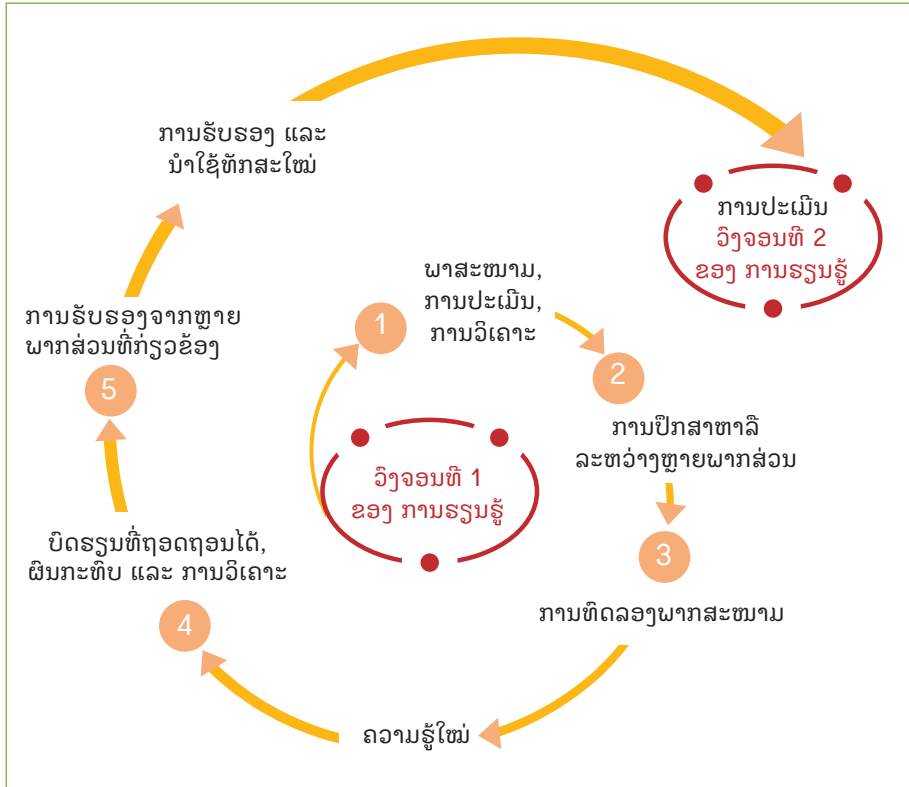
ການຮັບຮອງ ແລະ ນຳໃຊ້ທັກສະໃໝ່

ການປະເມີນ
ວົງຈອນທີ 2
ຂອງ ການຮຽນຮູ້

ພາສະໜາມ,
ການປະເມີນ,
ການວິເຄາະ

1

2

ການຮັບຮອງຈາກຫຼາຍພາກສ່ວນທີ່ກ່ຽວຂ້ອງ

5

ການປຶກສາຫາລືລະຫວ່າງຫຼາຍພາກສ່ວນ

ວົງຈອນທີ 1
ຂອງ ການຮຽນຮູ້

3

ບົດຮຽນທີ່ຖອດຖອນໄດ້,
ຜົນກະທົບ ແລະ ການວິເຄາະ

ການທົດລອງພາກສະໜາມ

4

ຄວາມຮູ້ໃໝ່